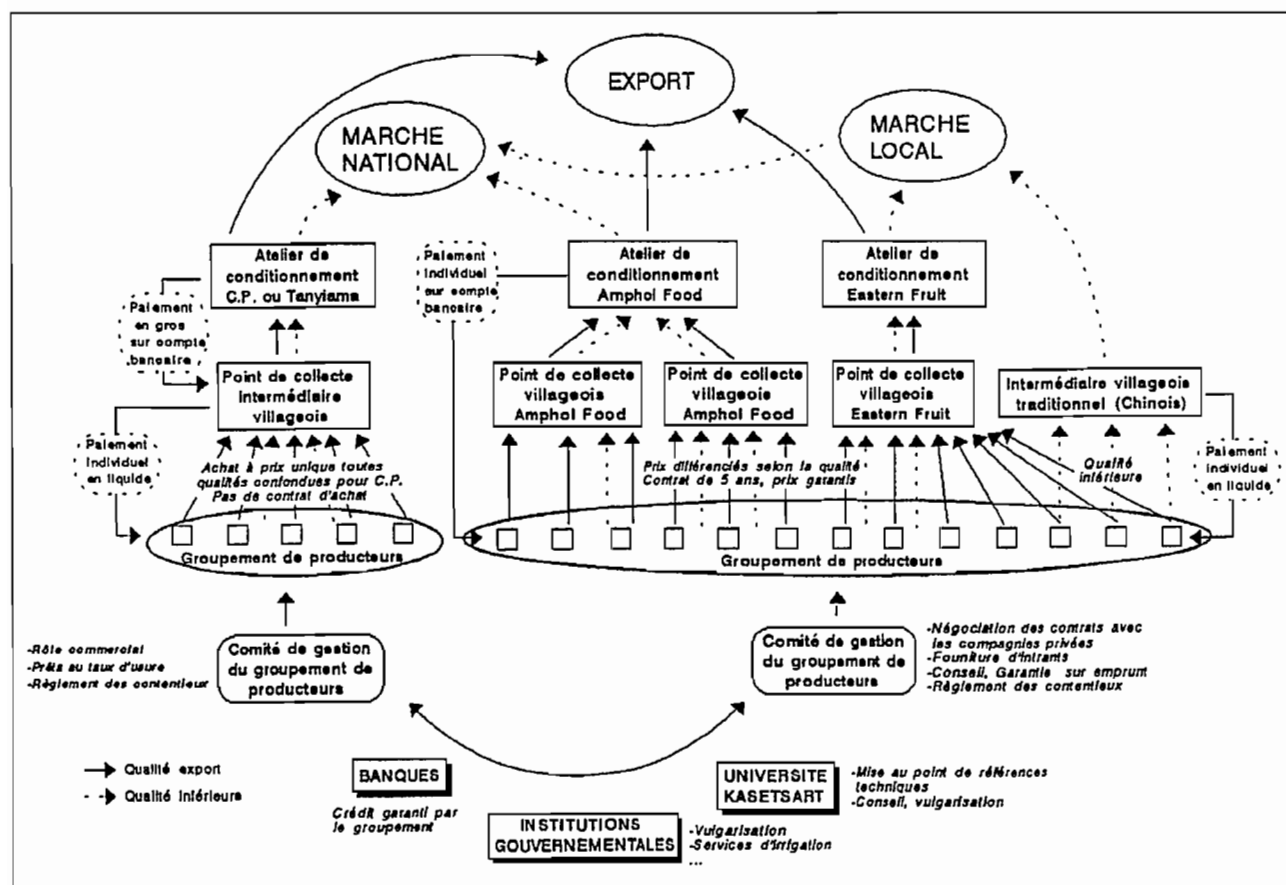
EXPORT

MARCHE NATIONAL

MARCHE LOCAL

Atelier de conditionnement C.P. ou Tanyiama

Paiement en gros sur compte bancaire

Paiement individuel sur compte bancaire

Atelier de conditionnement Amphol Food

Atelier de conditionnement Eastern Fruit

Point de collecte intermédiaire villageois

Point de collecte villageois Amphol Food

Point de collecte villageois Amphol Food

Point de collecte villageois Eastern Fruit

Intermédiaire villageois traditionnel (Chinois)

Paiement individuel en liquide

Achat à prix unique toutes qualités confondues pour C.P. Pas de contrat d'achat

Prix différenciés selon la qualité Contrat de 5 ans, prix garantis

Qualité inférieure

Paiement individuel en liquide

Groupement de producteurs

Groupement de producteurs

-Rôle commercial
-Prêts au taux d'usure
-Règlement des contentieux

Comité de gestion du groupement de producteurs

Comité de gestion du groupement de producteurs

-Négociation des contrats avec les compagnies privées
-Founiture d'intrants
-Conseil, Garantie sur emprunt
-Règlement des contentieux

Qualité export

Qualité intérieure

BANQUES

Crédit garanti par le groupement

UNIVERSITE KASETSART

-Mise au point de références techniques
-Conseil, vulgarisation

INSTITUTIONS GOUVERNEMENTALES

-Vulgarisation
-Services d'irrigation
...